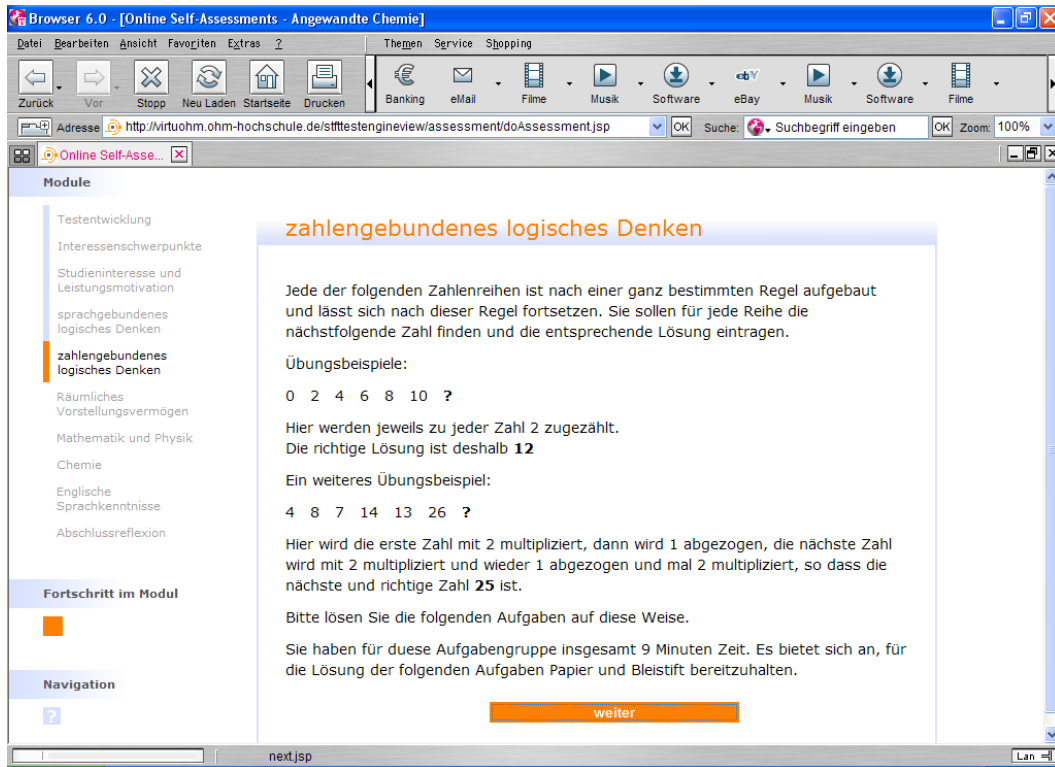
Browser 6.0 - [Online Self-Assessments - Angewandte Chemie]

Datei Bearbeiten Ansicht Favoriten Extras ?

Themen Service Shopping

Zurück Vor Stopp Neu Laden Startseite Drucken

Banking eMail Filme Musik Software eBay Musik Software Filme

Adresse http://virtuohm.ohm-hochschule.de/stfttestengineview/assessment/doAssessment.jsp OK Suche: Suchbegriff eingeben OK Zoom: 100%

Online Self-Asse...

Module

Testentwicklung

Interessenschwerpunkte

Studieninteresse und Leistungsmotivation

sprachgebundenes logisches Denken

zahlengebundenes logisches Denken

Räumliches Vorstellungsvermögen

Mathematik und Physik

Chemie

Englische Sprachkenntnisse

Abschlussreflexion

Fortschritt im Modul

Navigation

?

zahlengebundenes logisches Denken

Jede der folgenden Zahlenreihen ist nach einer ganz bestimmten Regel aufgebaut und lässt sich nach dieser Regel fortsetzen. Sie sollen für jede Reihe die nächstfolgende Zahl finden und die entsprechende Lösung eintragen.

Übungsbeispiele:

0 2 4 6 8 10 **?**

Hier werden jeweils zu jeder Zahl 2 zugezählt.
Die richtige Lösung ist deshalb **12**

Ein weiteres Übungsbeispiel:

4 8 7 14 13 26 **?**

Hier wird die erste Zahl mit 2 multipliziert, dann wird 1 abgezogen, die nächste Zahl wird mit 2 multipliziert und wieder 1 abgezogen und mal 2 multipliziert, so dass die nächste und richtige Zahl **25** ist.

Bitte lösen Sie die folgenden Aufgaben auf diese Weise.

Sie haben für duese Aufgabengruppe insgesamt 9 Minuten Zeit. Es bietet sich an, für die Lösung der folgenden Aufgaben Papier und Bleistift bereitzuhalten.

weiter

next.jsp

Lan